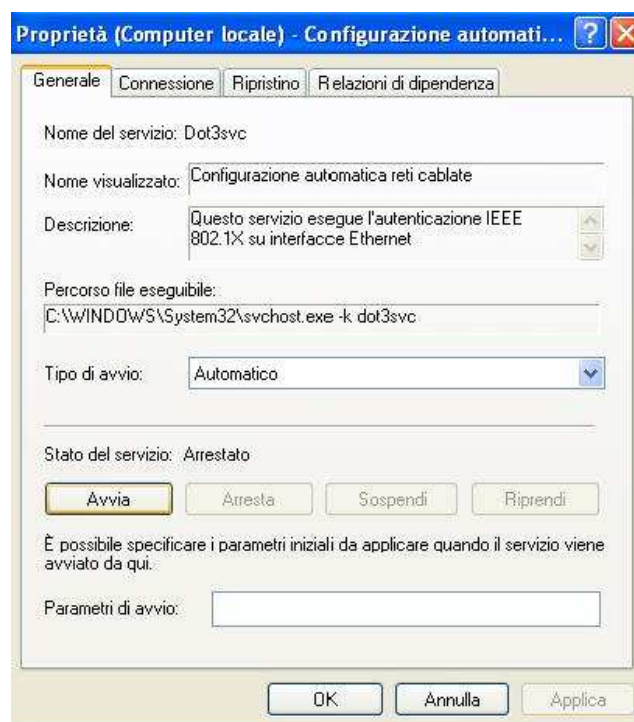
Proprietà (Computer locale) - Configurazione automati...

Generale | Connessione | Ripristino | Relazioni di dipendenza

Nome del servizio: Dot3svc

Nome visualizzato: Configurazione automatica reti cablate

Descrizione: Questo servizio esegue l'autenticazione IEEE 802.1X su interfacce Ethernet

Percorso file eseguibile:
C:\WINDOWS\System32\svchost.exe -k dot3svc

Tipo di avvio: Automatico

Stato del servizio: Arrestato

Avvia | Arresta | Sospendi | Riprendi

È possibile specificare i parametri iniziali da applicare quando il servizio viene avviato da qui.

Parametri di avvio:

OK | Annulla | Applica